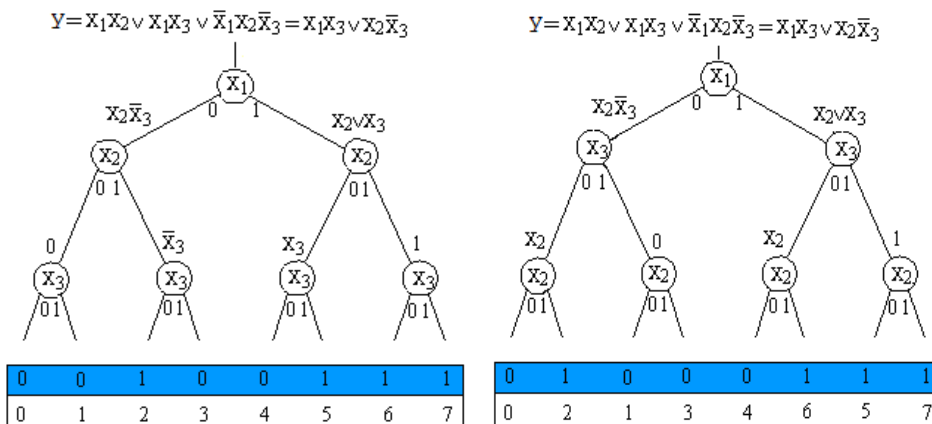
$y = x_1x_2 \vee x_1x_3 \vee \bar{x}_1x_2\bar{x}_3 = x_1x_3 \vee x_2\bar{x}_3$

$x_1$

0 1

$x_2\bar{x}_3$

$x_2 \vee x_3$

$x_2$

0 1

$x_2$

0 1

0

$\bar{x}_3$

$x_3$

1

$x_3$

0 1

$x_3$

0 1

$x_3$

0 1

$x_3$

0 1

| 0 | 0 | 1 | 0 | 0 | 1 | 1 | 1 |
|---|---|---|---|---|---|---|---|
| 0 | 1 | 2 | 3 | 4 | 5 | 6 | 7 |

$y = x_1x_2 \vee x_1x_3 \vee \bar{x}_1x_2\bar{x}_3 = x_1x_3 \vee x_2\bar{x}_3$

$x_1$

0 1

$x_2\bar{x}_3$

$x_2 \vee x_3$

$x_3$

0 1

$x_3$

0 1

$x_2$

0

$x_2$

1

$x_2$

0 1

$x_2$

0 1

$x_2$

0 1

$x_2$

0 1

| 0 | 1 | 0 | 0 | 0 | 1 | 1 | 1 |
|---|---|---|---|---|---|---|---|
| 0 | 2 | 1 | 3 | 4 | 6 | 5 | 7 |